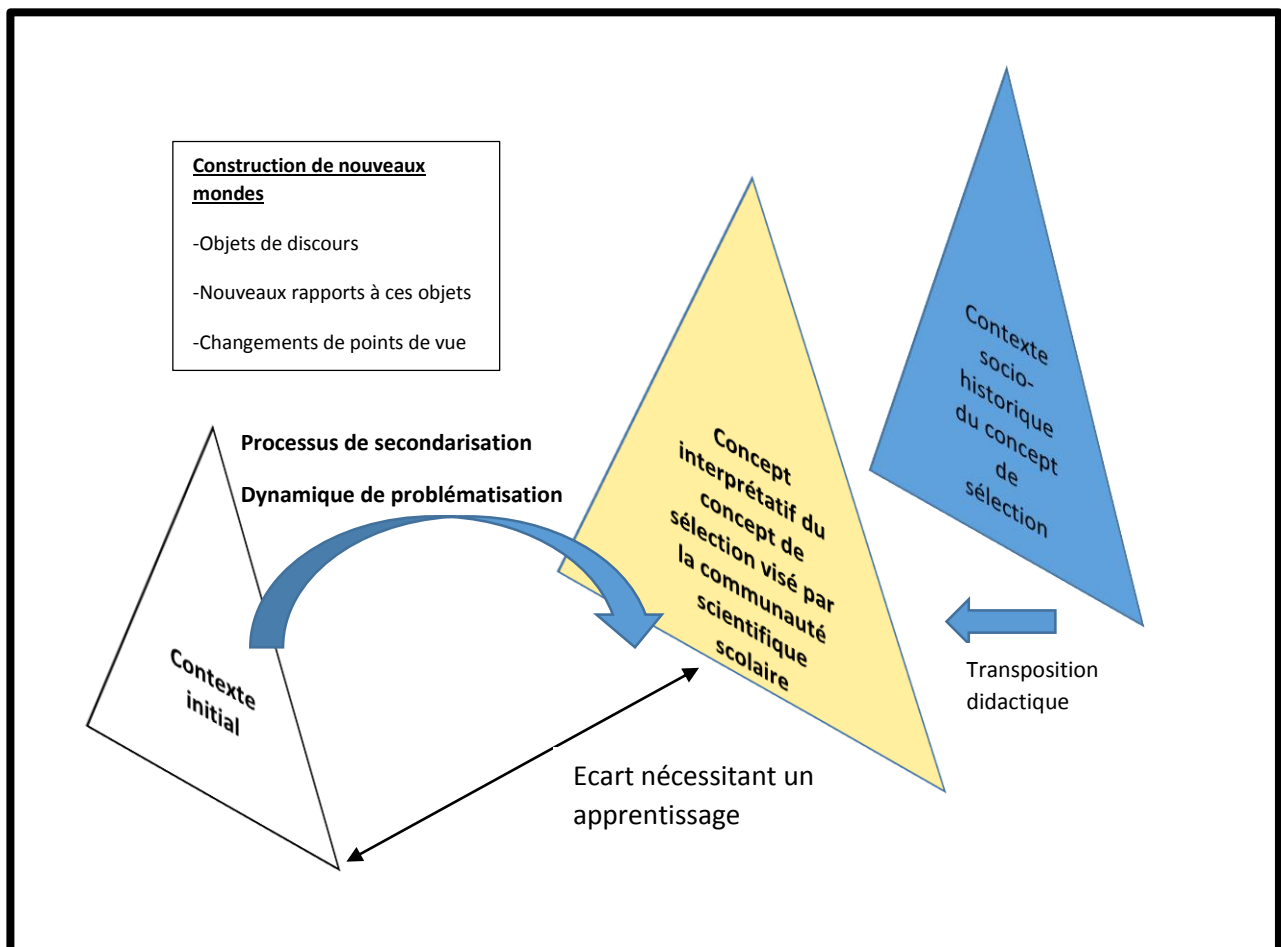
Construction de nouveaux mondes

-Objets de discours

-Nouveaux rapports à ces objets

-Changements de points de vue

Contexte socio-historique du concept de sélection

Processus de secondarisation

Dynamique de problématisation

Concept interprétatif du concept de sélection visé par la communauté scientifique scolaire

Contexte initial

Transposition didactique

Ecart nécessitant un apprentissage